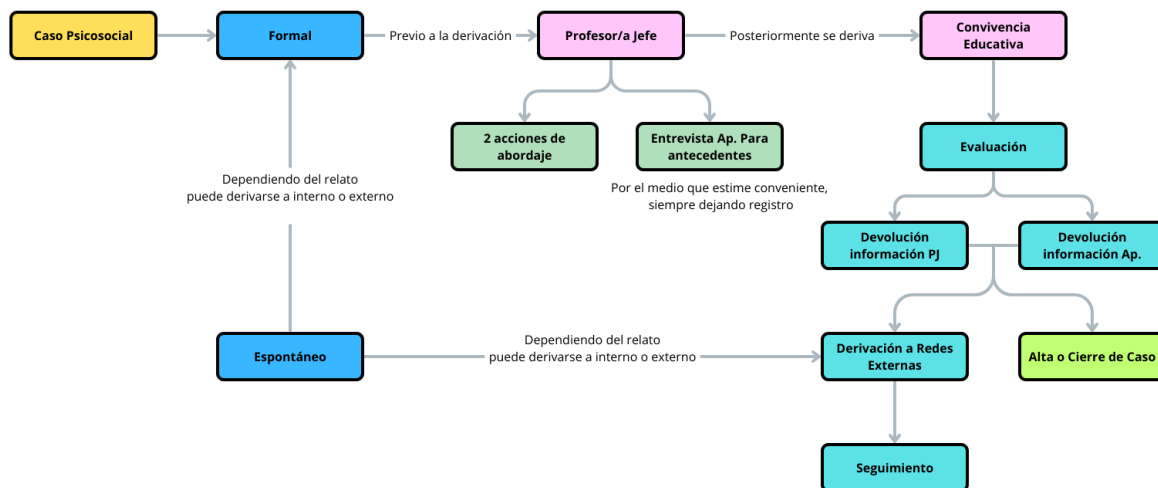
Caso Psicosocial

Formal

Previo a la derivación

Profesor/a Jefe

Posteriormente se deriva

Convivencia Educativa

2 acciones de abordaje

Entrevista Ap. Para antecedentes

Por el medio que estime conveniente, siempre dejando registro

Evaluación

Dependiendo del relato puede derivarse a interno o externo

Devolución información PJ

Devolución información Ap.

Espontáneo

Dependiendo del relato puede derivarse a interno o externo

Derivación a Redes Externas

Alta o Cierre de Caso

Seguimiento